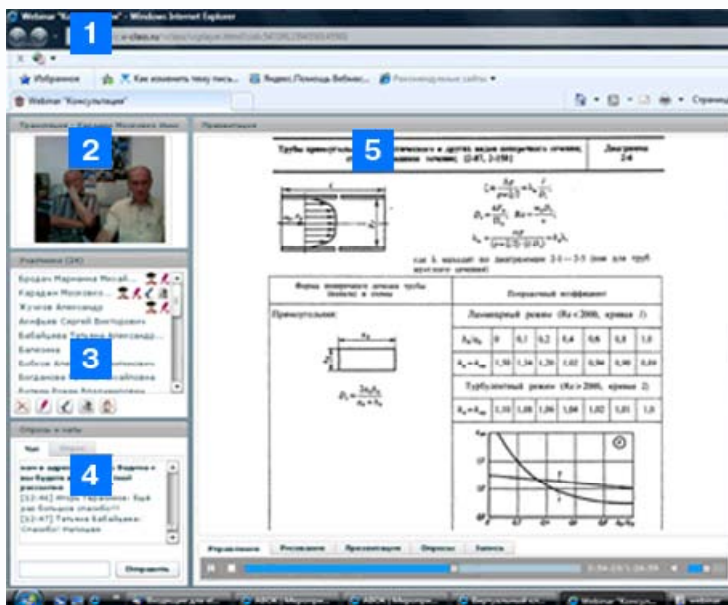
Webinar "Консультации" - Windows Internet Explorer

1

Избранное

Как изменить тему письма

Яндекс.Помощь Вебинар

Рекомендуемые узлы

Webinar "Консультации"

Страница

Трансляция

2

Участники (24)

Бродач Марианна Михайловна

Карадин Михаил

Жуков Александр

Агафьев Сергей Викторович

Бабайцева Татьяна Александровна

Балезина

3

Богданова

Опросы и чаты

Чат

4

[12:46] Игорь Гераськин: Будет ещё раз большое спасибо!!!

[12:47] Татьяна Бабайцева: Спасибо! Наташа

Отправить

Презентация

5

Трубы прямоугольного, эллиптического и других видов поперечного сечения; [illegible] течение; (2-87, 2-159)

Диаграмма 2-4

$\zeta = \frac{\Delta p}{\rho w_0^2/2} = \lambda_n \frac{l}{D_r}$

$D_r = \frac{4F_0}{\Pi_0}$; $Re = \frac{w_0 D_r}{\nu}$

$\lambda_n = \frac{\Delta p}{(\rho w_0^2/2)(l/D_r)} = k_n \lambda$

где $\lambda$ находят по диаграммам 2-1 — 2-5 (как для труб круглого сечения)

| Форма поперечного сечения трубы (канала) и схема | Поправочный коэффициент | | | | | | |
|---|---|---|---|---|---|---|---|
| Прямоугольник: | Ламинарный режим (Re < 2000, кривая 1) | | | | | | |
| | $b_0/a_0$ | 0 | 0,1 | 0,2 | 0,4 | 0,6 | 0,8 | 1,0 |
| | $k_n=k_m$ | 1,50 | 1,34 | 1,20 | 1,02 | 0,94 | 0,90 | 0,89 |
| | Турбулентный режим (Re > 2000, кривая 2) | | | | | | |
| $D_r = \frac{2a_0 b_0}{a_0+b_0}$ | $k_n=k_m$ | 1,10 | 1,08 | 1,06 | 1,04 | 1,02 | 1,01 | 1,0 |

Управление Рисование Презентация Опросы Запись